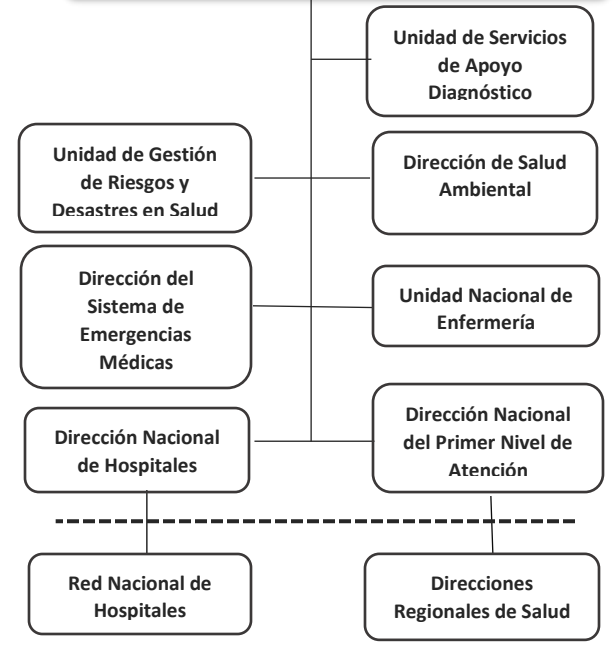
Unidad de Servicios de Apoyo Diagnóstico

Unidad de Gestión de Riesgos y Desastres en Salud

Dirección de Salud Ambiental

Dirección del Sistema de Emergencias Médicas

Unidad Nacional de Enfermería

Dirección Nacional de Hospitales

Dirección Nacional del Primer Nivel de Atención

Red Nacional de Hospitales

Direcciones Regionales de Salud